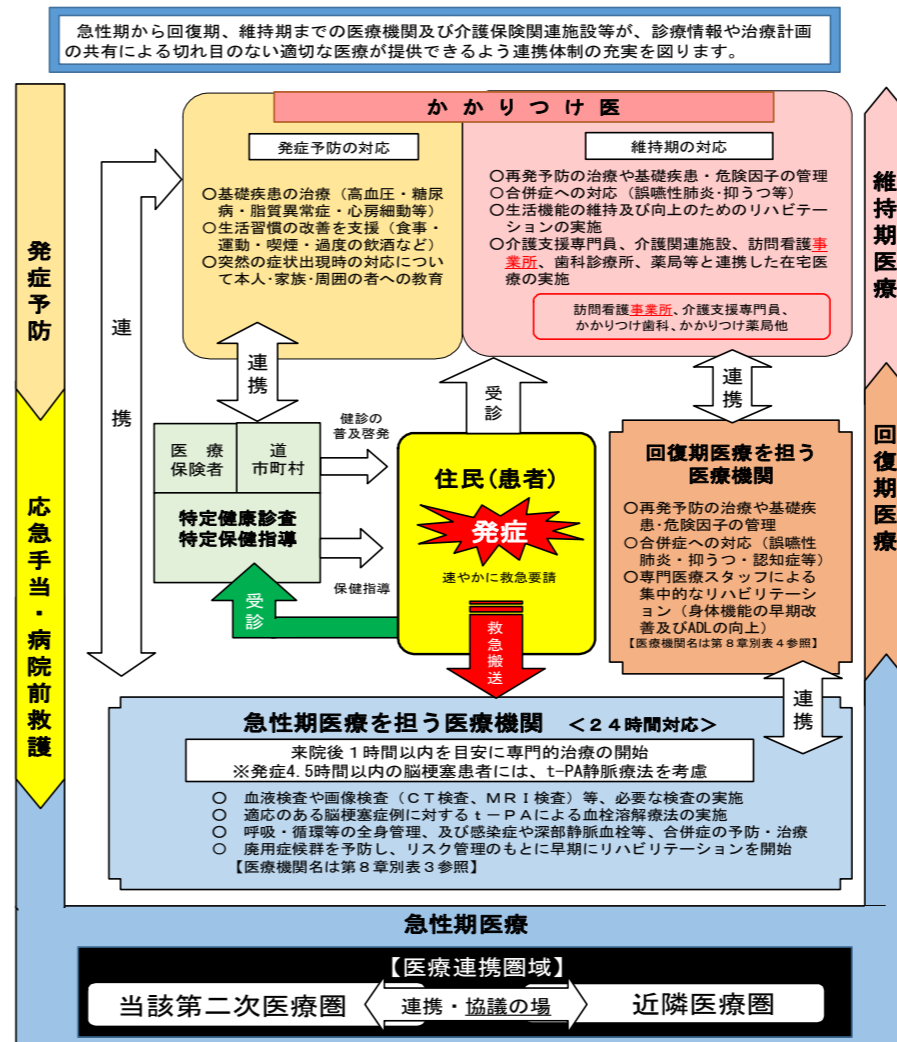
急性期から回復期、維持期までの医療機関及び介護保険関連施設等が、診療情報や治療計画の共有による切れ目のない適切な医療が提供できるよう連携体制の充実を図ります。

発症予防

応急手当・病院前救護

かかりつけ医

発症予防の対応

○基礎疾患の治療（高血圧・糖尿病・脂質異常症・心房細動等）
○生活習慣の改善を支援（食事・運動・喫煙・過度の飲酒など）
○突然の症状出現時の対応について本人・家族・周囲の者への教育

維持期の対応

○再発予防の治療や基礎疾患・危険因子の管理
○合併症への対応（誤嚥性肺炎・抑うつ等）
○生活機能の維持及び向上のためのリハビリテーションの実施
○介護支援専門員、介護関連施設、訪問看護事業所、歯科診療所、薬局等と連携した在宅医療の実施

訪問看護事業所、介護支援専門員、かかりつけ歯科、かかりつけ薬局他

維持期医療

回復期医療

連携

連携

連携

受診

医療保険者

道市町村

健診の普及啓発

特定健康診査
特定保健指導

保健指導

受診

住民（患者）

発症

速やかに救急要請

救急搬送

回復期医療を担う医療機関

○再発予防の治療や基礎疾患・危険因子の管理
○合併症への対応（誤嚥性肺炎・抑うつ・認知症等）
○専門医療スタッフによる集中的なリハビリテーション（身体機能の早期改善及びADLの向上）
【医療機関名は第８章別表４参照】

連携

急性期医療を担う医療機関　＜２４時間対応＞

来院後１時間以内を目安に専門的治療の開始
※発症4.5時間以内の脳梗塞患者には、t-PA静脈療法を考慮

○　血液検査や画像検査（ＣＴ検査、ＭＲＩ検査）等、必要な検査の実施
○　適応のある脳梗塞症例に対するｔ－ＰＡによる血栓溶解療法の実施
○　呼吸・循環等の全身管理、及び感染症や深部静脈血栓等、合併症の予防・治療
○　廃用症候群を予防し、リスク管理のもとに早期にリハビリテーションを開始
【医療機関名は第８章別表３参照】

急性期医療

【医療連携圏域】

当該第二次医療圏　連携・協議の場　近隣医療圏